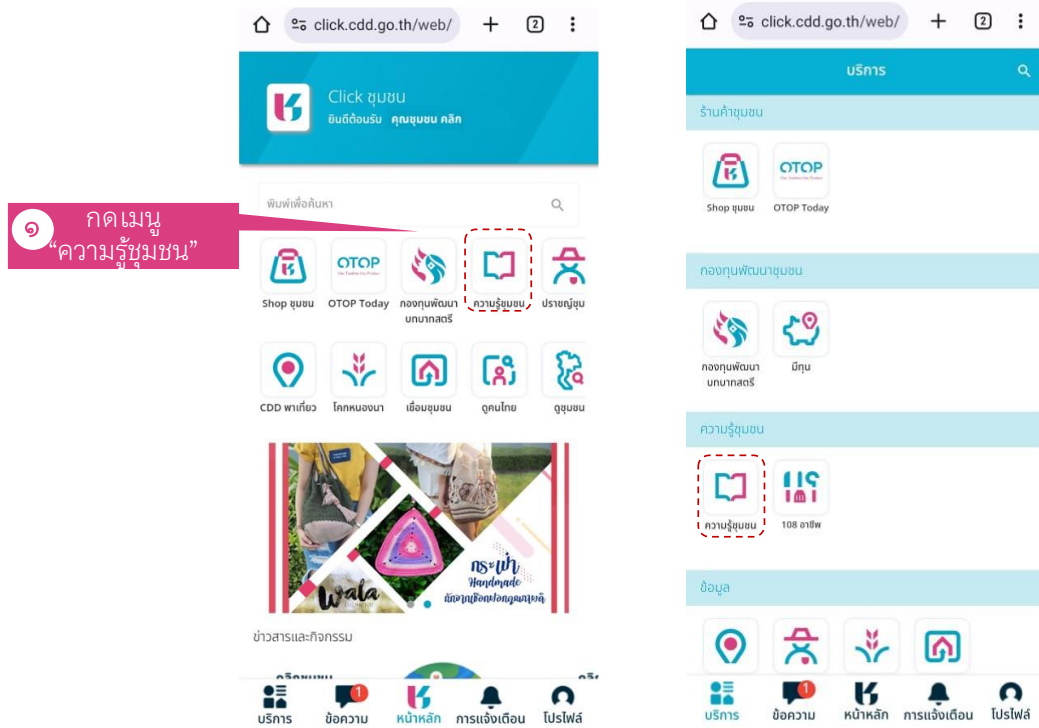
๑ กดเมนู "ความรู้ชุมชน"

click.cdd.go.th/web/ + 2

Click ชุมชน
ยินดีต้อนรับ คุณชุมชน คลิก

พิมพ์เพื่อค้นหา

OTOP
Shop ชุมชน
OTOP Today
กองทุนพัฒนาบทบาทสตรี
ความรู้ชุมชน
ปราชญ์ชุม

CDD พาเที่ยว
โคกหนองนา
เชื่อมชุมชน
ดูคนไทย
ดูชุมชน

wala
กระเป๋า Handmade

ข่าวสารและกิจกรรม

บริการ
ข้อความ 1
หน้าหลัก
การแจ้งเตือน
โปรไฟล์

click.cdd.go.th/web/ + 2

บริการ

ร้านค้าชุมชน
OTOP
Shop ชุมชน
OTOP Today

กองทุนพัฒนาชุมชน
กองทุนพัฒนาบทบาทสตรี
มีทุน

ความรู้ชุมชน
ความรู้ชุมชน
108 อาชีพ

ข้อมูล

บริการ
ข้อความ 1
หน้าหลัก
การแจ้งเตือน
โปรไฟล์